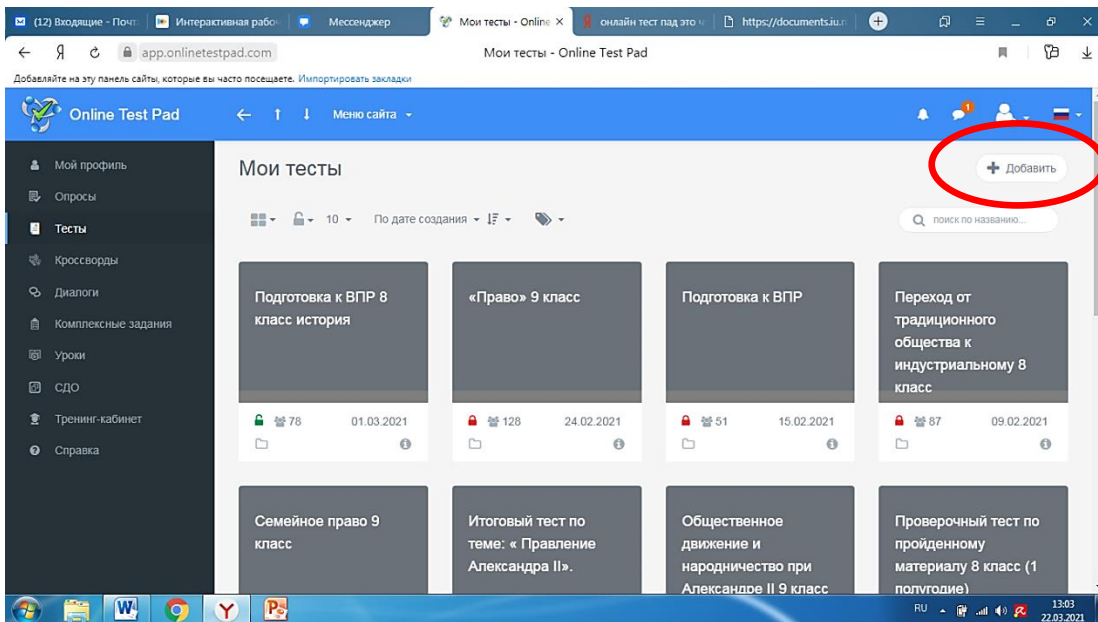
(12) Входящие - Почт | Интерактивная работ | Мессенджер | Мои тесты - Online | онлайн тест пад это | https://documents.iu.

app.onlinetestpad.com Мои тесты - Online Test Pad

Добавляйте на эту панель сайты, которые вы часто посещаете. Импортировать закладки

Online Test Pad

Меню сайта

Мой профиль
Опросы
Тесты
Кроссворды
Диалоги
Комплексные задания
Уроки
СДО
Тренинг-кабинет
Справка

Мои тесты

Добавить

10 По дате создания

поиск по названию...

Подготовка к ВПР 8 класс история
78 01.03.2021

«Право» 9 класс
128 24.02.2021

Подготовка к ВПР
51 15.02.2021

Переход от традиционного общества к индустриальному 8 класс
87 09.02.2021

Семейное право 9 класс

Итоговый тест по теме: « Правление Александра II».

Общественное движение и народничество при Александре II 9 класс

Проверочный тест по пройденному материалу 8 класс (1 полугодие)

RU 13:03 22.03.2021